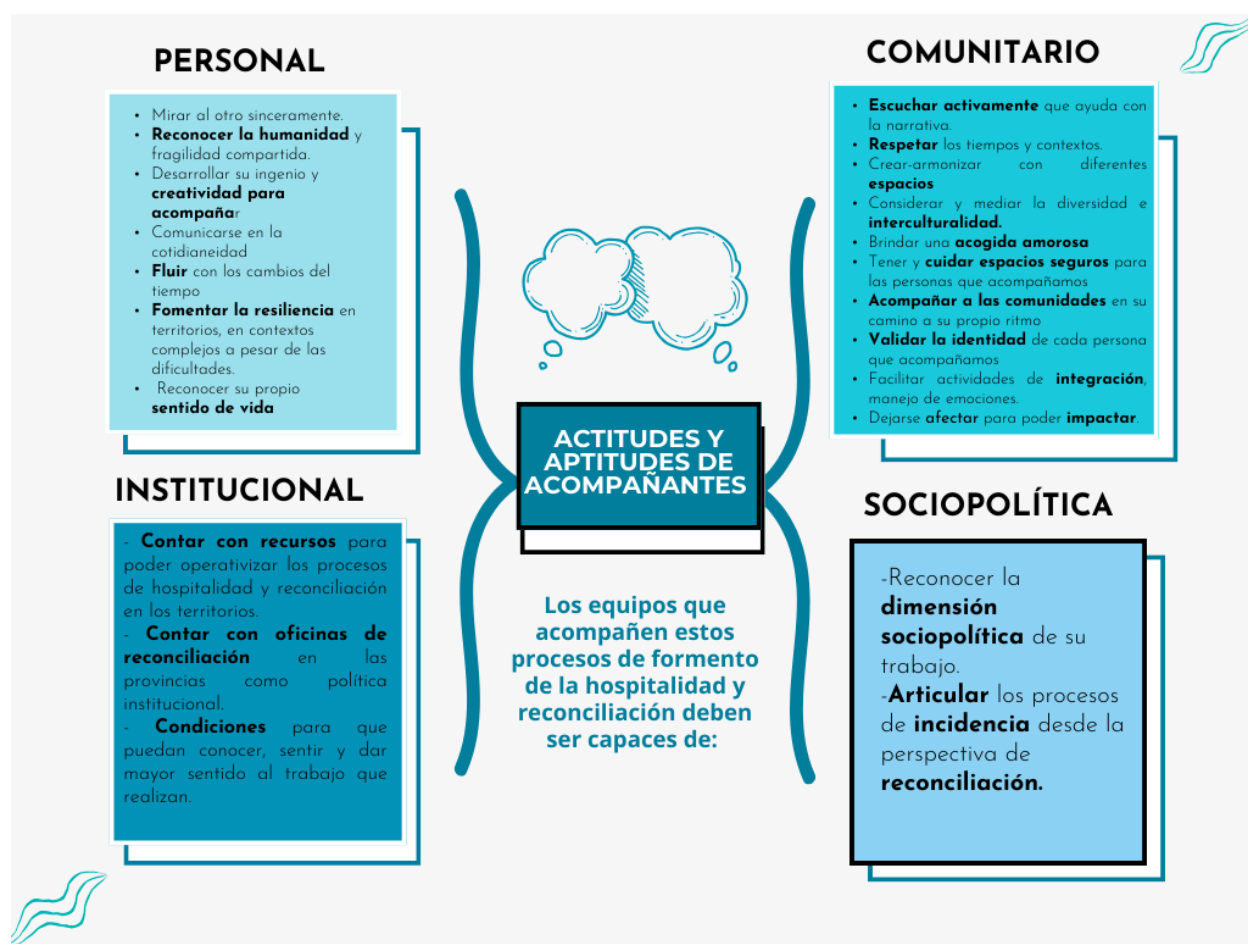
PERSONAL

- Mirar al otro sinceramente.
- Reconocer la humanidad y fragilidad compartida.
- Desarrollar su ingenio y creatividad para acompañar
- Comunicarse en la cotidianeidad
- Fluir con los cambios del tiempo
- Fomentar la resiliencia en territorios, en contextos complejos a pesar de las dificultades.
- Reconocer su propio sentido de vida

COMUNITARIO

- Escuchar activamente que ayuda con la narrativa.
- Respetar los tiempos y contextos.
- Crear-armonizar con diferentes espacios
- Considerar y mediar la diversidad e interculturalidad.
- Brindar una acogida amorosa
- Tener y cuidar espacios seguros para las personas que acompañamos
- Acompañar a las comunidades en su camino a su propio ritmo
- Validar la identidad de cada persona que acompañamos
- Facilitar actividades de integración, manejo de emociones.
- Dejarse afectar para poder impactar.

ACTITUDES Y APTITUDES DE ACOMPAÑANTES

INSTITUCIONAL

- Contar con recursos para poder operativizar los procesos de hospitalidad y reconciliación en los territorios.
- Contar con oficinas de reconciliación en las provincias como política institucional.
- Condiciones para que puedan conocer, sentir y dar mayor sentido al trabajo que realizan.

Los equipos que acompañen estos procesos de formento de la hospitalidad y reconciliación deben ser capaces de:

SOCIOPOLÍTICA

-Reconocer la dimensión sociopolítica de su trabajo.
-Articular los procesos de incidencia desde la perspectiva de reconciliación.